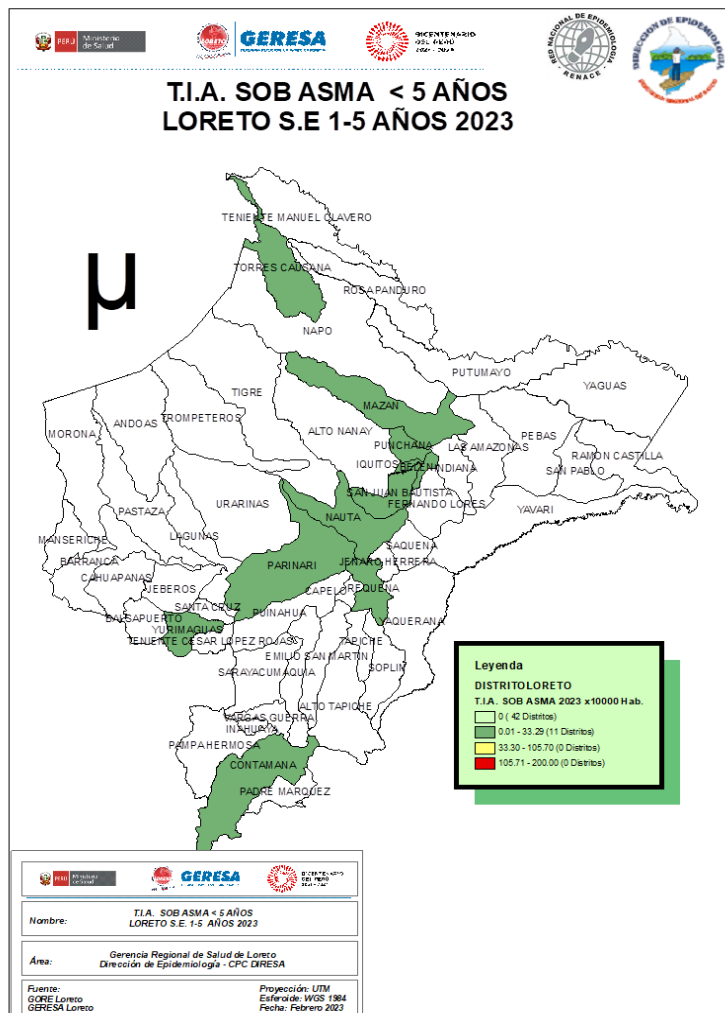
PERÚ Ministerio de Salud
GERESA
BICENTENARIO DEL PERÚ 2021 - 2024
RED NACIONAL DE EPIDEMIOLOGIA RENACE
DIRECCION DE EPIDEMIOLOGIA

T.I.A. SOB ASMA < 5 AÑOS
LORETO S.E 1-5 AÑOS 2023

μ

TENIENTE MANUEL CLAVERO
TORRES CAUSANA
ROSA PANDURO
NAPO
PUTUMAYO
YAGUAS
TIGRE
MAZAN
MORONA
ANDOAS
TROMPETEROS
ALTO NANAY
PUNCHANA
LAS AMAZONAS
PEBAS
RAMON CASTILLA
IQUITOS
BELEN
INDIANA
SAN PABLO
URARINAS
SAN JUAN BAUTISTA
FERNANDO LORES
PASTAZA
NAUTA
YAVARI
MANSERICHE
LAGUNAS
SAQUENA
BARRANCA
PARINARI
JENARO HERRERA
CAHUAPANAS
JEBEROS
CAPELO
REQUENA
SANTA CRUZ
BALSAPUERTO
YURIMAGUAS
PUINAHUA
YAQUERANA
TENIENTE CESAR LOPEZ ROJAS
TAPICHE
EMILIO SAN MARTIN
SOPLIN
SARAYACU
MAQUIA
ALTO TAPICHE
VARGAS GUERRA
INAHUAYA
PAMPA HERMOSA
CONTAMANA
PADRE MARQUEZ

Leyenda
DISTRITOLORETO
T.I.A. SOB ASMA 2023 x10000 Hab.
0 ( 42 Distritos)
0.01 - 33.29 (11 Distritos)
33.30 - 105.70 (0 Distritos)
105.71 - 200.00 (0 Distritos)

PERÚ Ministerio de Salud
GERESA
BICENTENARIO DEL PERÚ 2021 - 2024

Nombre: T.I.A. SOB ASMA < 5 AÑOS
LORETO S.E. 1-5 AÑOS 2023

Área: Gerencia Regional de Salud de Loreto
Dirección de Epidemiología - CPC DIRESA

Fuente:
GORE Loreto
GERESA Loreto

Proyección: UTM
Esferoide: WGS 1984
Fecha: Febrero 2023